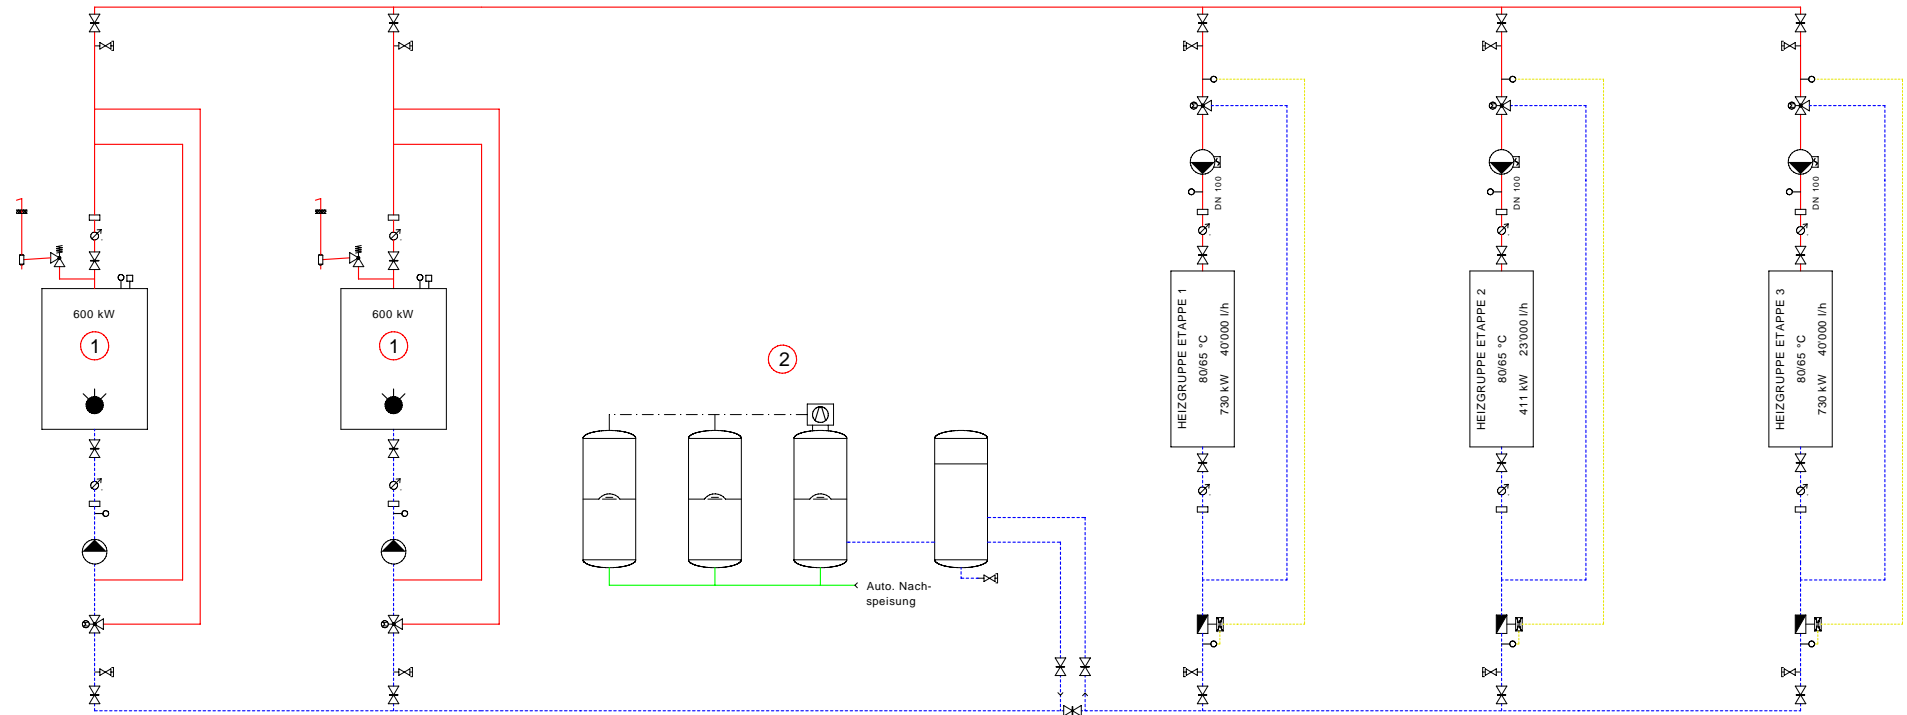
600 kW

1

600 kW

1

2

Auto. Nachspeisung

DN 100

HEIZGRUPPE ETAPPE 1
80/65 °C
730 kW 40'000 l/h

DN 100

HEIZGRUPPE ETAPPE 2
80/65 °C
411 kW 23'000 l/h

DN 100

HEIZGRUPPE ETAPPE 3
80/65 °C
730 kW 40'000 l/h